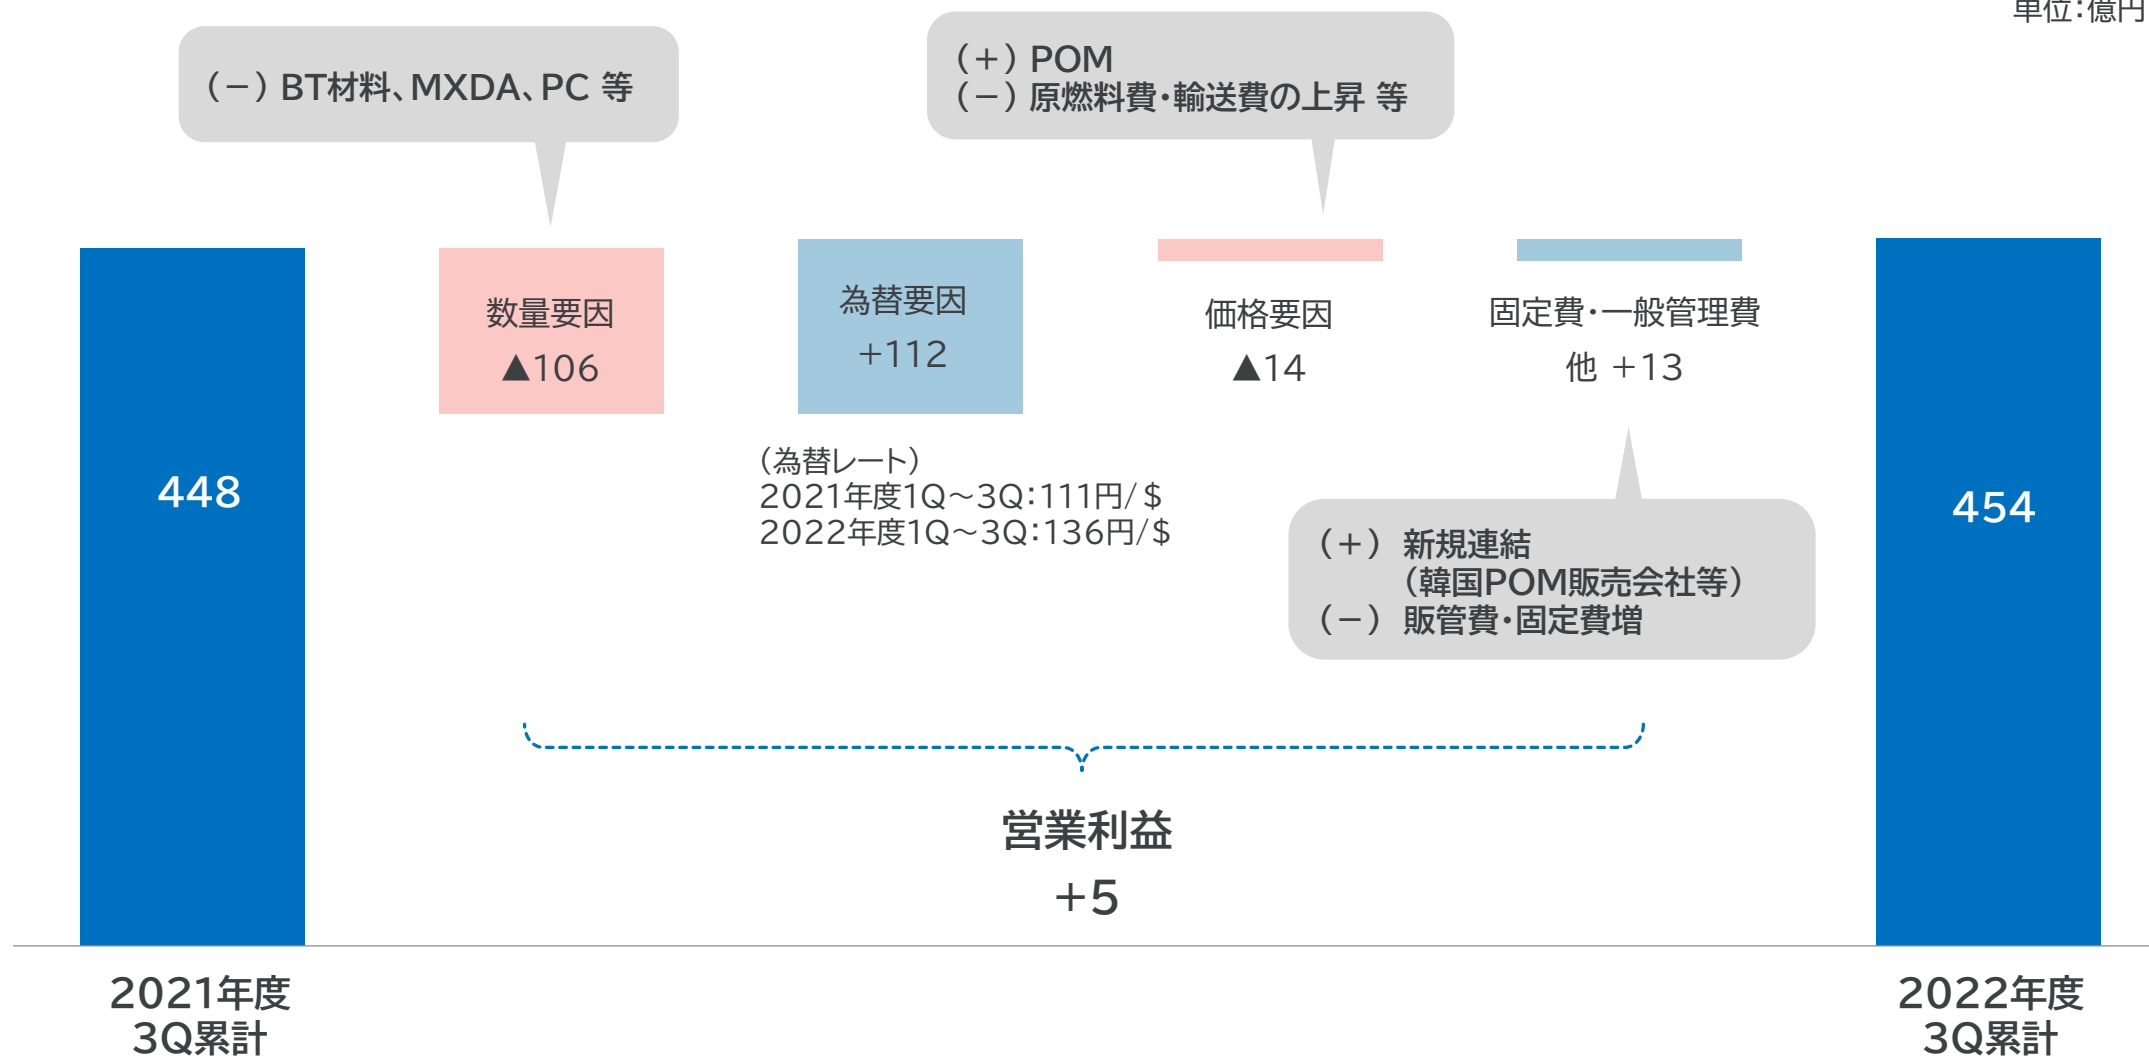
単位:億円

(−) BT材料、MXDA、PC 等

(+) POM
(−) 原燃料費・輸送費の上昇 等

448

数量要因
▲106

為替要因
+112

価格要因
▲14

固定費・一般管理費
他 +13

454

(為替レート)
2021年度1Q〜3Q:111円/$
2022年度1Q〜3Q:136円/$

(+) 新規連結
(韓国POM販売会社等)
(−) 販管費・固定費増

営業利益
+5

2021年度
3Q累計

2022年度
3Q累計